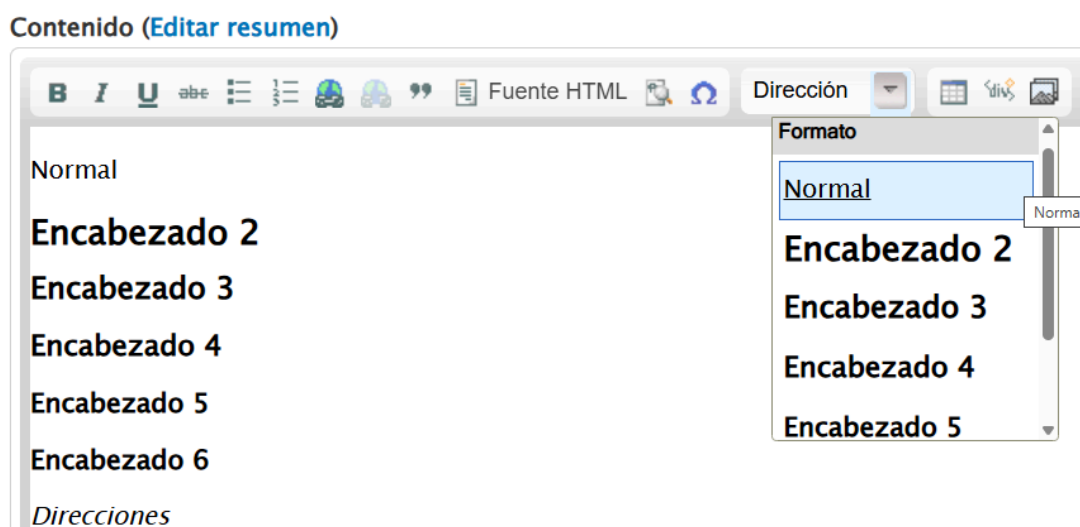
Contenido (Editar resumen)

B I U abc Fuente HTML Dirección

Formato

Normal

Norma

Encabezado 2

Encabezado 3

Encabezado 4

Encabezado 5

Normal

Encabezado 2

Encabezado 3

Encabezado 4

Encabezado 5

Encabezado 6

Direcciones